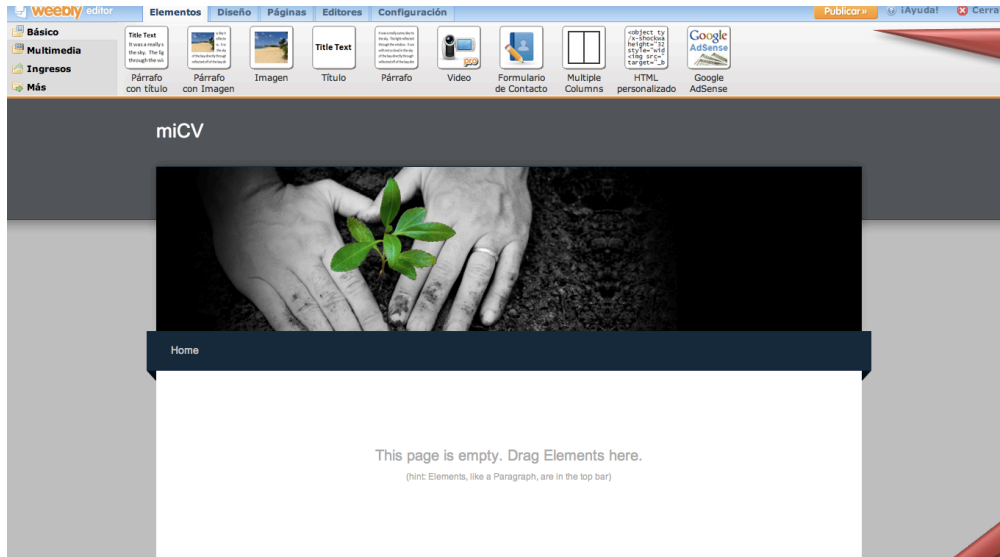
weebly editor

Elementos | Diseño | Páginas | Editores | Configuración

Publicar» | ¡Ayuda! | Cerra

Básico
Multimedia
Ingresos
Más

Title Text
It was a really s
the sky. The lig
through the wi

Párrafo con título

Párrafo con Imagen

Imagen

Title Text
Título

Párrafo

Video

Formulario de Contacto

Multiple Columns

<object ty
/x-shockwa
height="32
style="wid
<img src=
target="_b

HTML personalizado

Google AdSense

Google AdSense

miCV

Home

This page is empty. Drag Elements here.

(hint: Elements, like a Paragraph, are in the top bar)